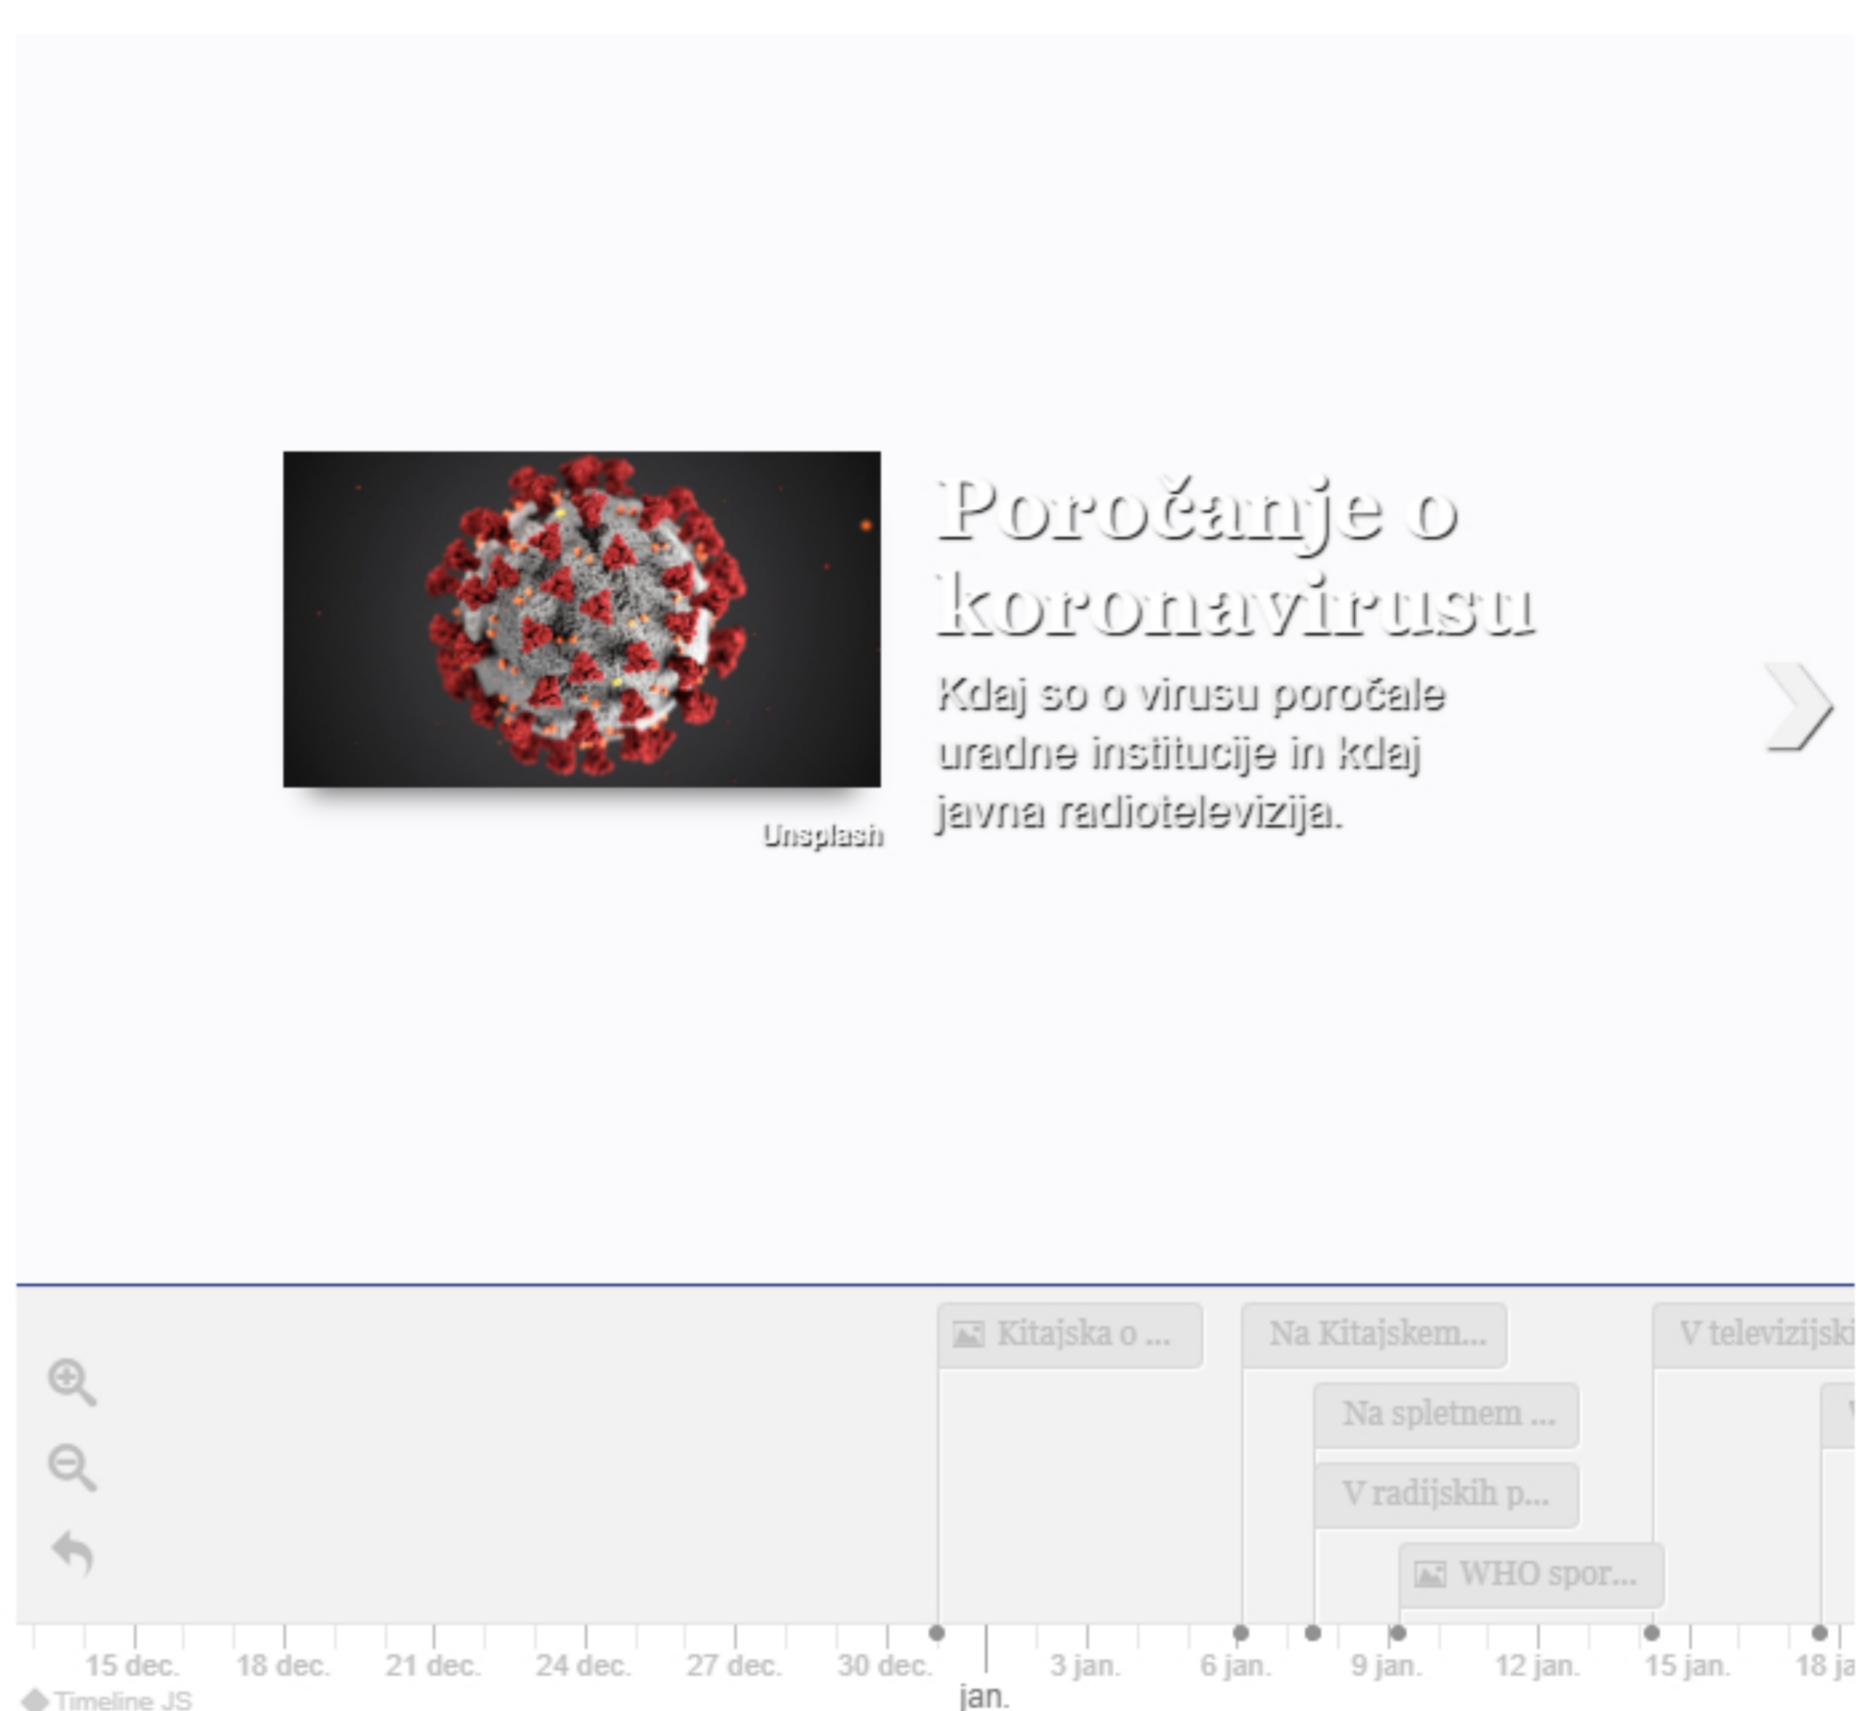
Poročanje o koronavirusu

Kdaj so o virusu poročale uradne institucije in kdaj javna radiotelevizija.

Unsplash

Kitajska o ...

Na Kitajskem...

V televizijski

Na spletnem ...

V radijskih p...

WHO spor...

15 dec. 18 dec. 21 dec. 24 dec. 27 dec. 30 dec. 3 jan. 6 jan. 9 jan. 12 jan. 15 jan. 18 ja

jan.

Timeline JS